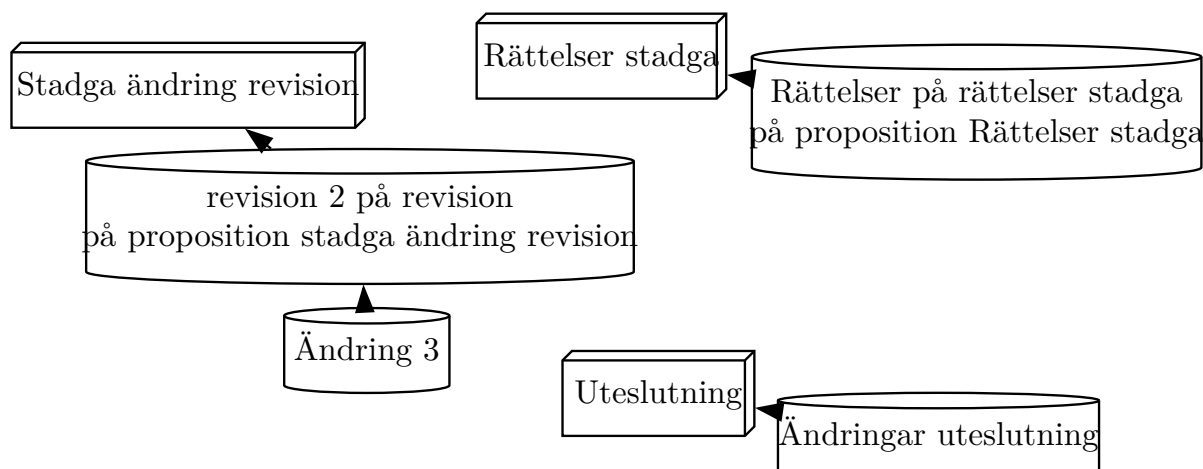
Stadga ändring revision

Rättelser stadga

Rättelser på rättelser stadga på proposition Rättelser stadga

revision 2 på revision på proposition stadga ändring revision

Ändring 3

Uteslutning

Ändringar uteslutning